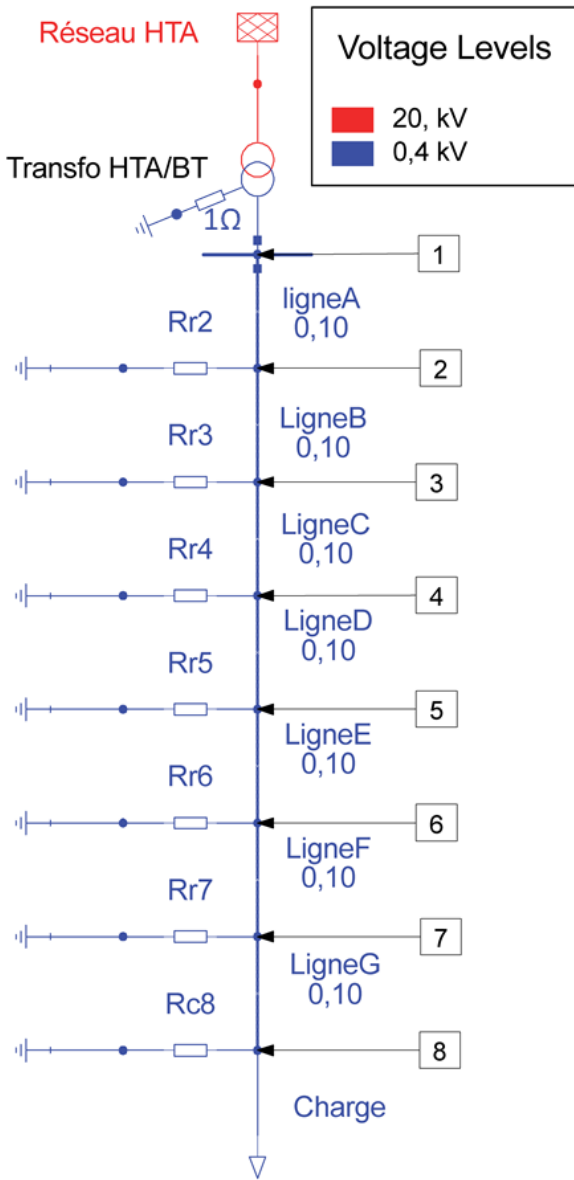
Réseau HTA

Voltage Levels

20, kV

0,4 kV

Transfo HTA/BT

1Ω

1

ligneA
0,10

Rr2

2

LigneB
0,10

Rr3

3

LigneC
0,10

Rr4

4

LigneD
0,10

Rr5

5

LigneE
0,10

Rr6

6

LigneF
0,10

Rr7

7

LigneG
0,10

Rc8

8

Charge